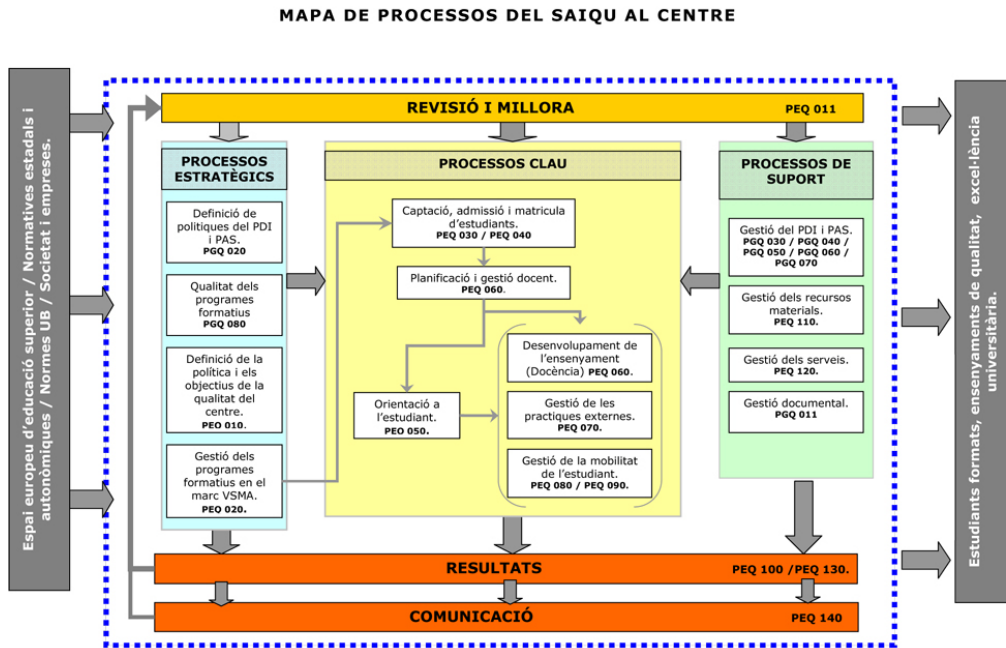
MAPA DE PROCESSOS DEL SAIQU AL CENTRE

Espai europeu d'educació superior / Normatives estadals i autonòmiques / Normes UB / Societat i empreses.

REVISIÓ I MILLORA PEQ 011

PROCESSOS ESTRATÈGICS

Definició de polítiques del PDI i PAS. PGQ 020

Qualitat dels programes formatius PGQ 080

Definició de la política i els objectius de la qualitat del centre. PEO 010.

Gestió dels programes formatius en el marc VSMA. PEQ 020.

PROCESSOS CLAU

Captació, admissió i matricula d'estudiants. PEQ 030 / PEQ 040

Planificació i gestió docent. PEQ 060.

Orientació a l'estudiant. PEQ 050.

Desenvolupament de l'ensenyament (Docència) PEQ 060.

Gestió de les practiques externes. PEQ 070.

Gestió de la mobilitat de l'estudiant. PEQ 080 / PEQ 090.

PROCESSOS DE SUPORT

Gestió del PDI i PAS. PGQ 030 / PGQ 040 / PGQ 050 / PGQ 060 / PGQ 070

Gestió dels recursos materials. PEQ 110.

Gestió dels serveis. PEQ 120.

Gestió documental. PGQ 011

RESULTATS PEQ 100 /PEQ 130.

COMUNICACIÓ PEQ 140

Estudiants formats, ensenyaments de qualitat, excel·lència universitària.